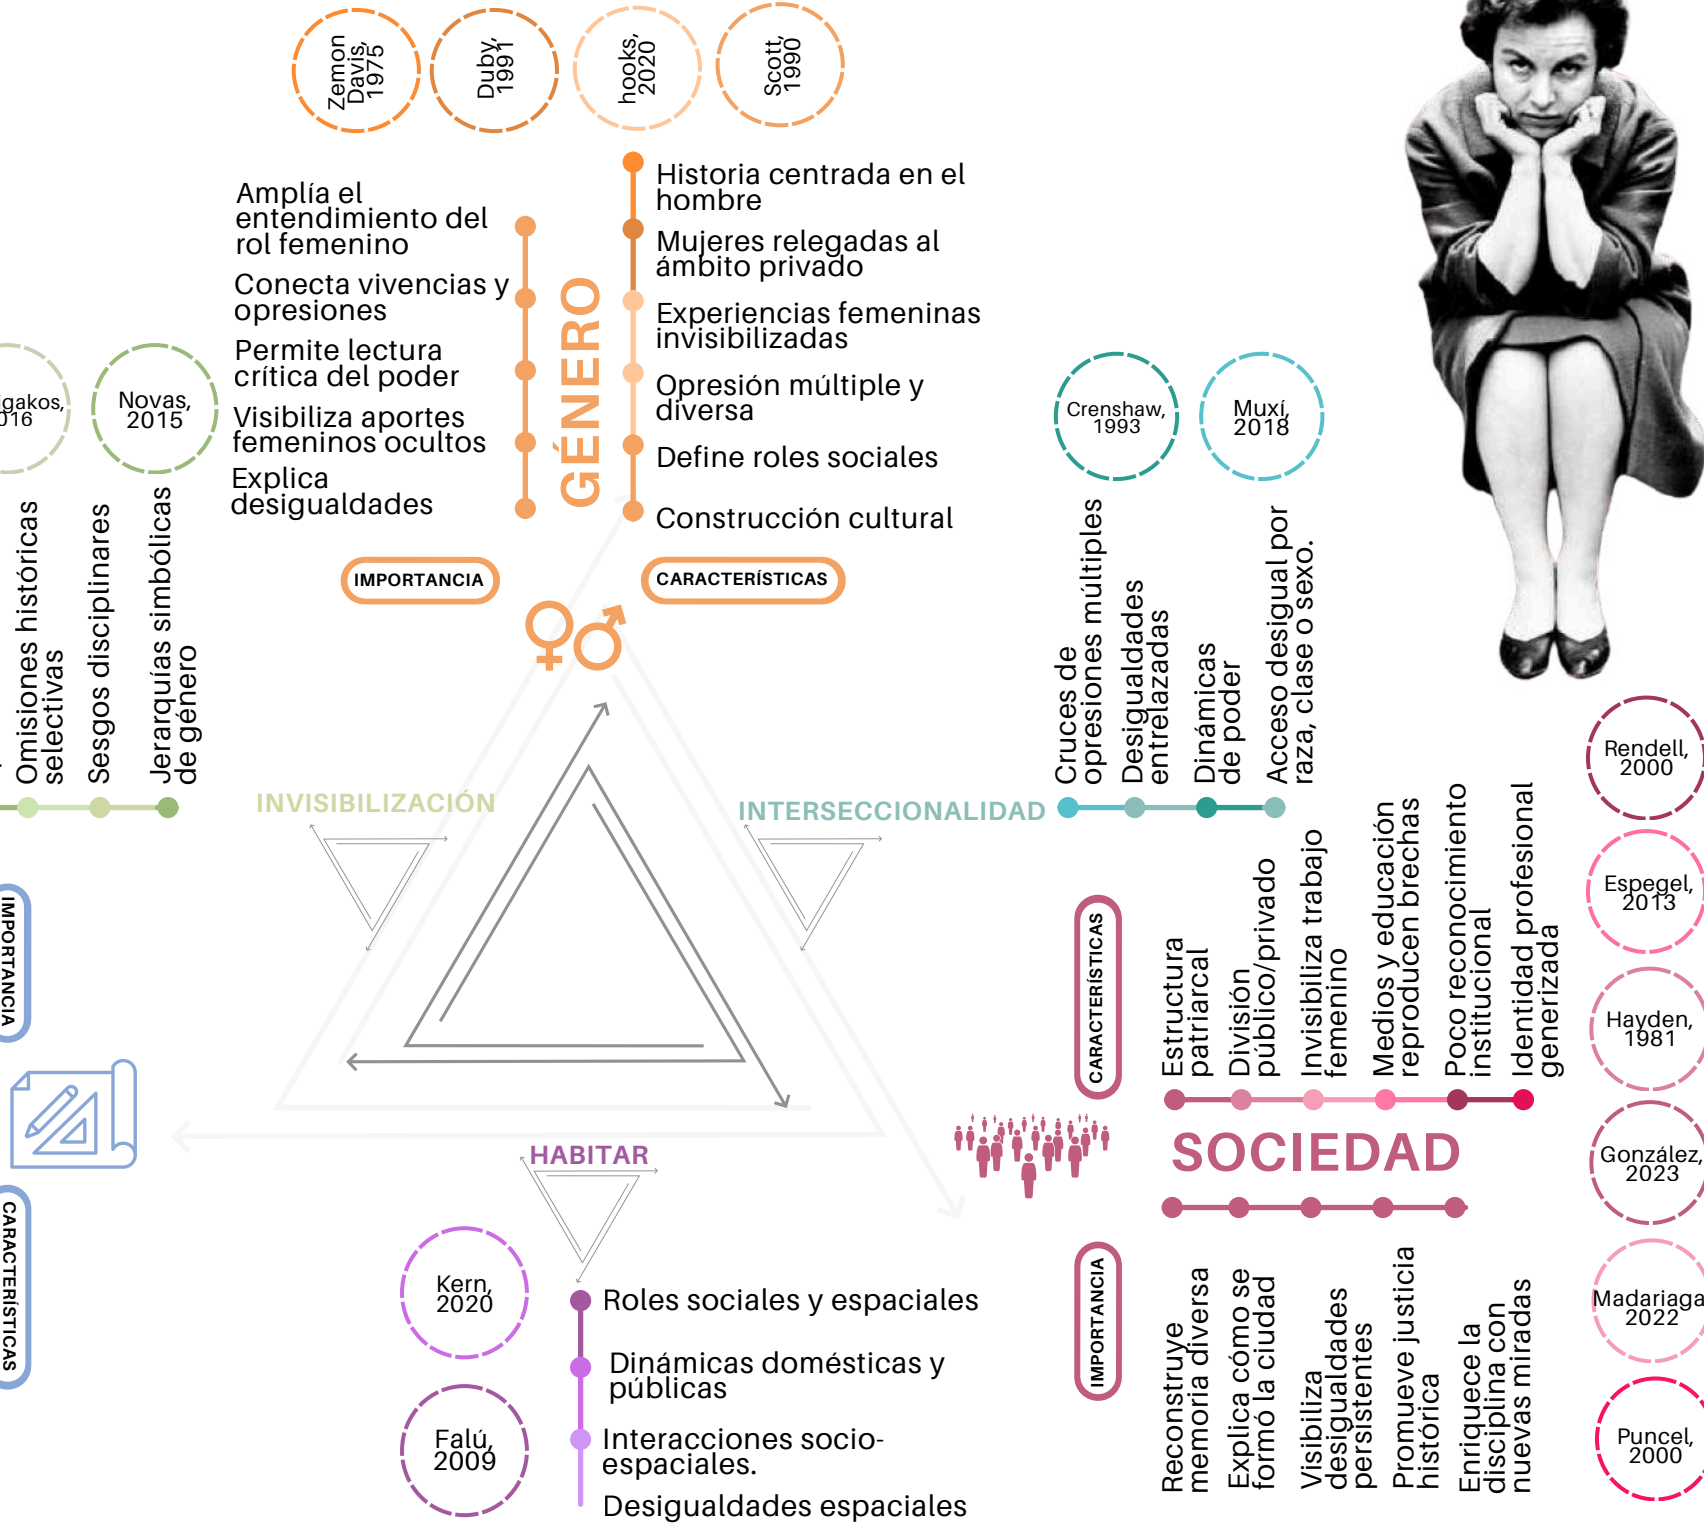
Zemon Davis, 1975

Duby, 1991

hooks, 2020

Scott, 1990

Amplía el entendimiento del rol femenino

Conecta vivencias y opresiones

Permite lectura crítica del poder

Visibiliza aportes femeninos ocultos

Explica desigualdades

GÉNERO

Historia centrada en el hombre

Mujeres relegadas al ámbito privado

Experiencias femeninas invisibilizadas

Opresión múltiple y diversa

Define roles sociales

Construcción cultural

IMPORTANCIA

CARACTERÍSTICAS

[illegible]gakos, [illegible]016

Novas, 2015

Omisiones históricas selectivas

Sesgos disciplinares

Jerarquías simbólicas de género

INVISIBILIZACIÓN

IMPORTANCIA

CARACTERÍSTICAS

Crenshaw, 1993

Muxí, 2018

Cruces de opresiones múltiples

Desigualdades entrelazadas

Dinámicas de poder

Acceso desigual por raza, clase o sexo.

INTERSECCIONALIDAD

Rendell, 2000

Espegel, 2013

Hayden, 1981

González, 2023

Madariaga 2022

Puncel, 2000

CARACTERÍSTICAS

Estructura patriarcal

División público/privado

Invisibiliza trabajo femenino

Medios y educación reproducen brechas

Poco reconocimiento institucional

Identidad profesional generizada

SOCIEDAD

IMPORTANCIA

Reconstruye memoria diversa

Explica cómo se formó la ciudad

Visibiliza desigualdades persistentes

Promueve justicia histórica

Enriquece la disciplina con nuevas miradas

HABITAR

Kern, 2020

Falú, 2009

Roles sociales y espaciales

Dinámicas domésticas y públicas

Interacciones socio-espaciales.

Desigualdades espaciales